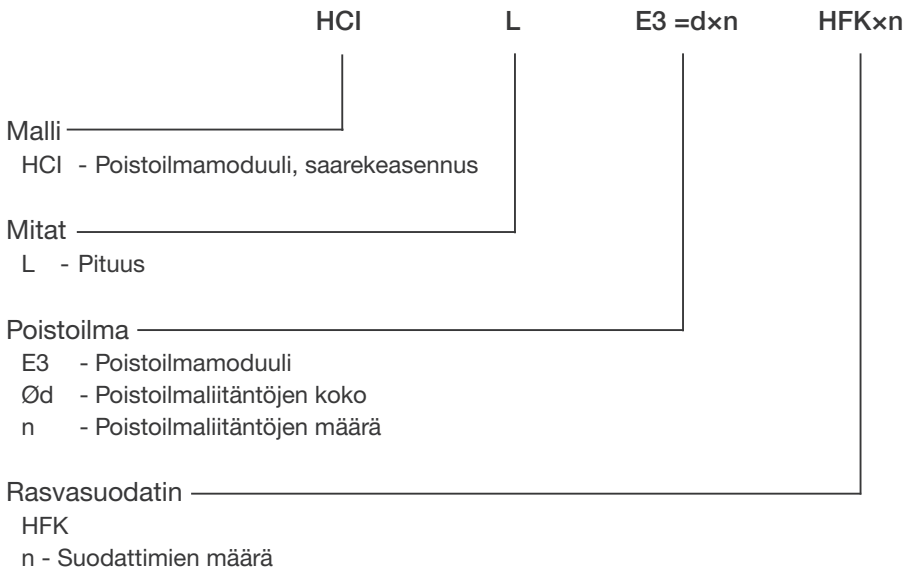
HCI L E3 =d×n HFK×n

Malli
HCI - Poistoilmamoduuli, saarekeasennus

Mitat
L - Pituus

Poistoilma
E3 - Poistoilmamoduuli
Ød - Poistoilmaliitäntöjen koko
n - Poistoilmaliitäntöjen määrä

Rasvasuodatin
HFK
n - Suodattimien määrä